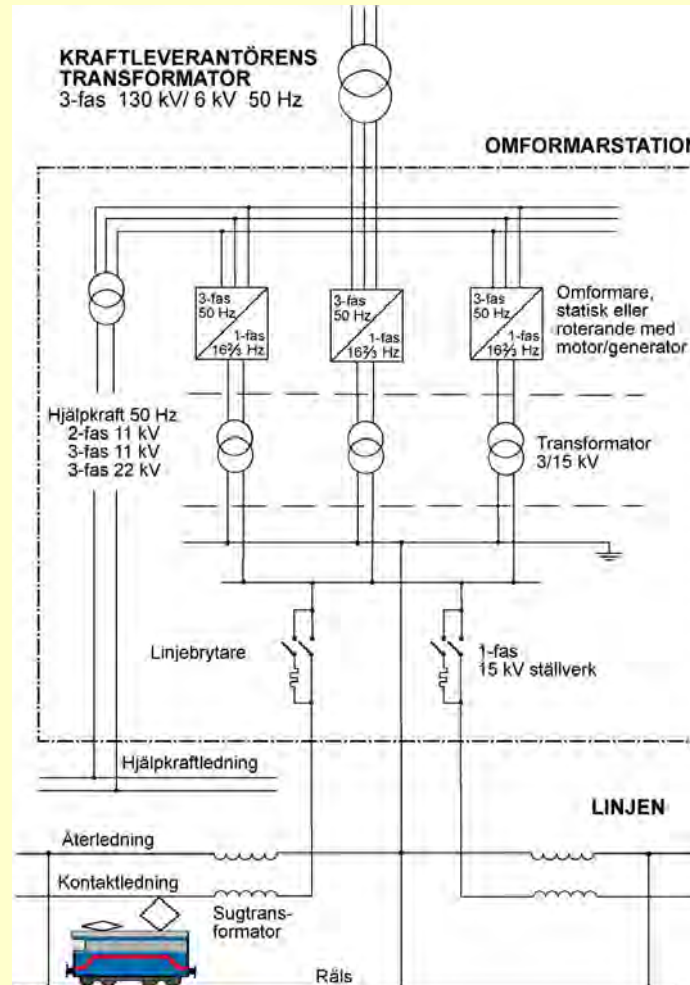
KRAFTLEVERANTÖRENS TRANSFORMATOR
3-fas 130 kV/ 6 kV 50 Hz

OMFORMARSTATION

3-fas 50 Hz
1-fas $16\frac{2}{3}$ Hz

3-fas 50 Hz
1-fas $16\frac{2}{3}$ Hz

3-fas 50 Hz
1-fas $16\frac{2}{3}$ Hz

Omformare, statisk eller roterande med motor/generator

Hjälpkraft 50 Hz
2-fas 11 kV
3-fas 11 kV
3-fas 22 kV

Transformator 3/15 kV

Linjebrytare

1-fas 15 kV ställverk

Hjälpkraftledning

LINJEN

Återledning

Kontaktledning

Sugtransformator

Räls